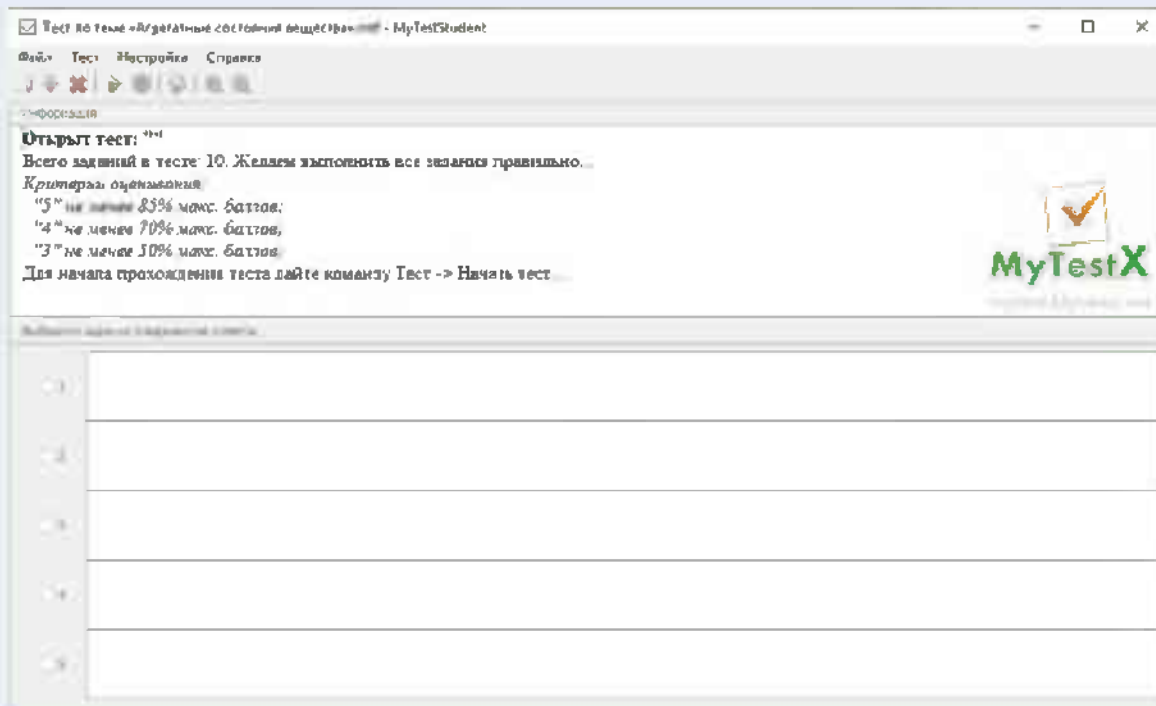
Тест по теме «Агрегатные состояния вещества».mtf - MyTestStudent

Файл Тест Настройка Справка

Информация

Открыт тест: ""

Всего заданий в тесте: 10. Желаем выполнить все задания правильно...

Критерии оценивания:

"5" не менее 85% макс. баллов;

"4" не менее 70% макс. баллов;

"3" не менее 50% макс. баллов.

Для начала прохождения теста дайте команду Тест -> Начать тест...

MyTestX

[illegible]

1

2

3

4

5